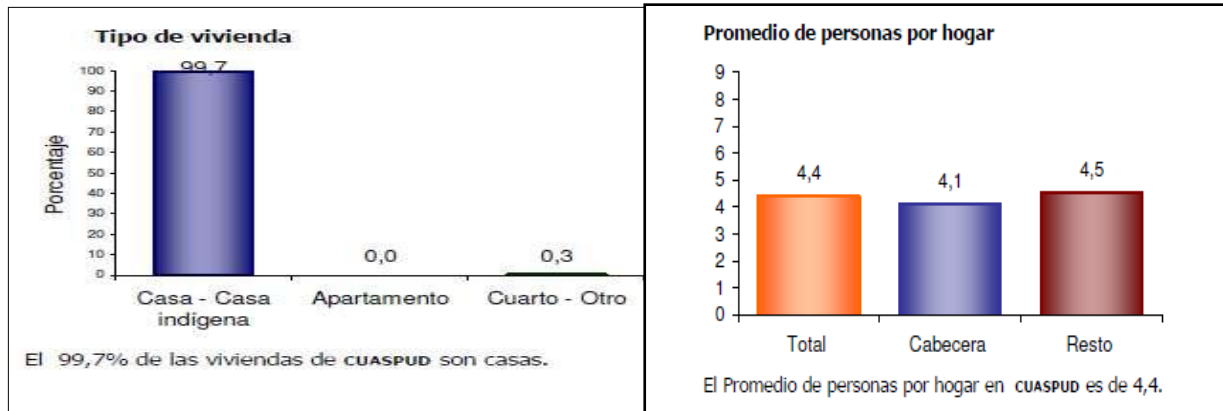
Tipo de vivienda

Porcentaje

100
90
80
70
60
50
40
30
20
10
0

99,7
0,0
0,3

Casa - Casa indígena
Apartamento
Cuarto - Otro

El 99,7% de las viviendas de CUASPUD son casas.

Promedio de personas por hogar

9
8
7
6
5
4
3
2
1
0

4,4
4,1
4,5

Total
Cabecera
Resto

El Promedio de personas por hogar en CUASPUD es de 4,4.